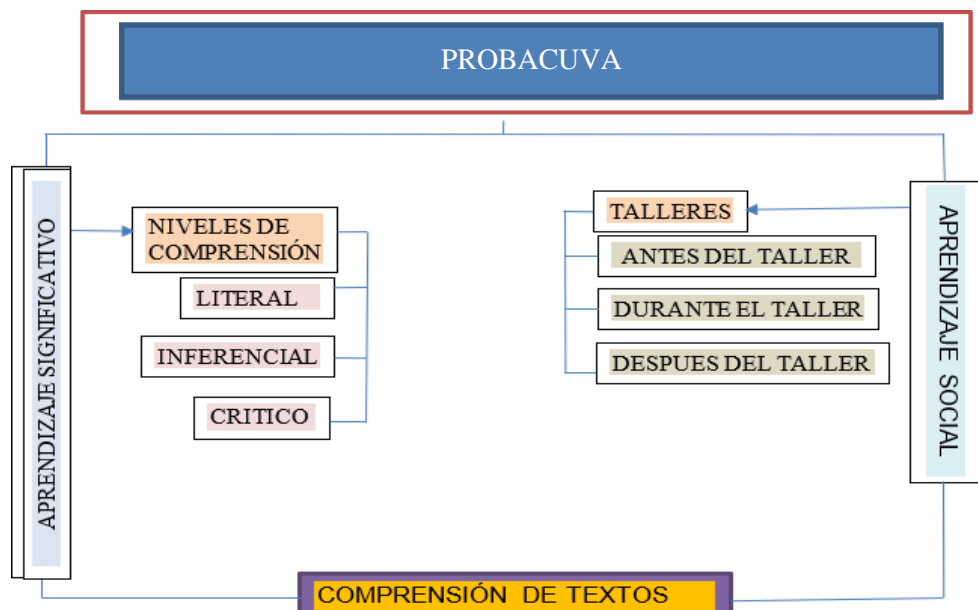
PROBACUVA

APRENDIZAJE SIGNIFICATIVO

NIVELES DE COMPRENSIÓN

LITERAL

INFERENCIAL

CRITICO

TALLERES

ANTES DEL TALLER

DURANTE EL TALLER

DESPUES DEL TALLER

APRENDIZAJE SOCIAL

COMPRENSIÓN DE TEXTOS